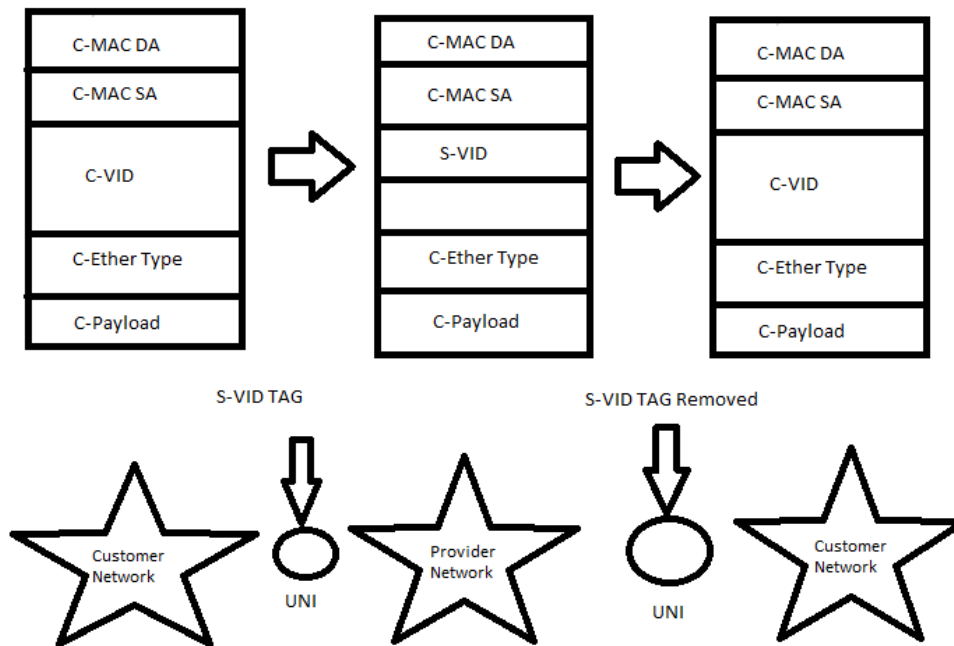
C-MAC DA
C-MAC SA
C-VID
C-Ether Type
C-Payload

C-MAC DA
C-MAC SA
S-VID
C-Ether Type
C-Payload

C-MAC DA
C-MAC SA
C-VID
C-Ether Type
C-Payload

S-VID TAG

S-VID TAG Removed

Customer Network

UNI

Provider Network

UNI

Customer Network